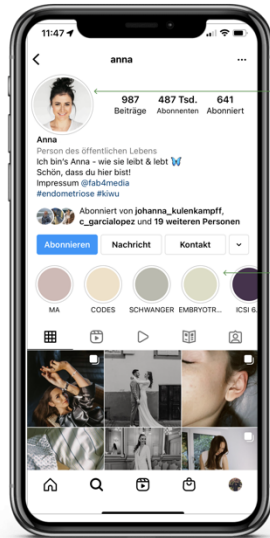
11:47

anna

987
Beiträge

487 Tsd.
Abonnenten

641
Abonniert

Anna
Person des öffentlichen Lebens
Ich bin's Anna - wie sie leibt & lebt 🦋
Schön, dass du hier bist!
Impressum @fab4media
#endometriose #kiwu

Abonniert von johanna_kulenkampff, c_garcialopez und 19 weiteren Personen

Abonnieren
Nachricht
Kontakt

MA
CODES
SCHWANGER
EMBRYOTR...
ICSI 6...